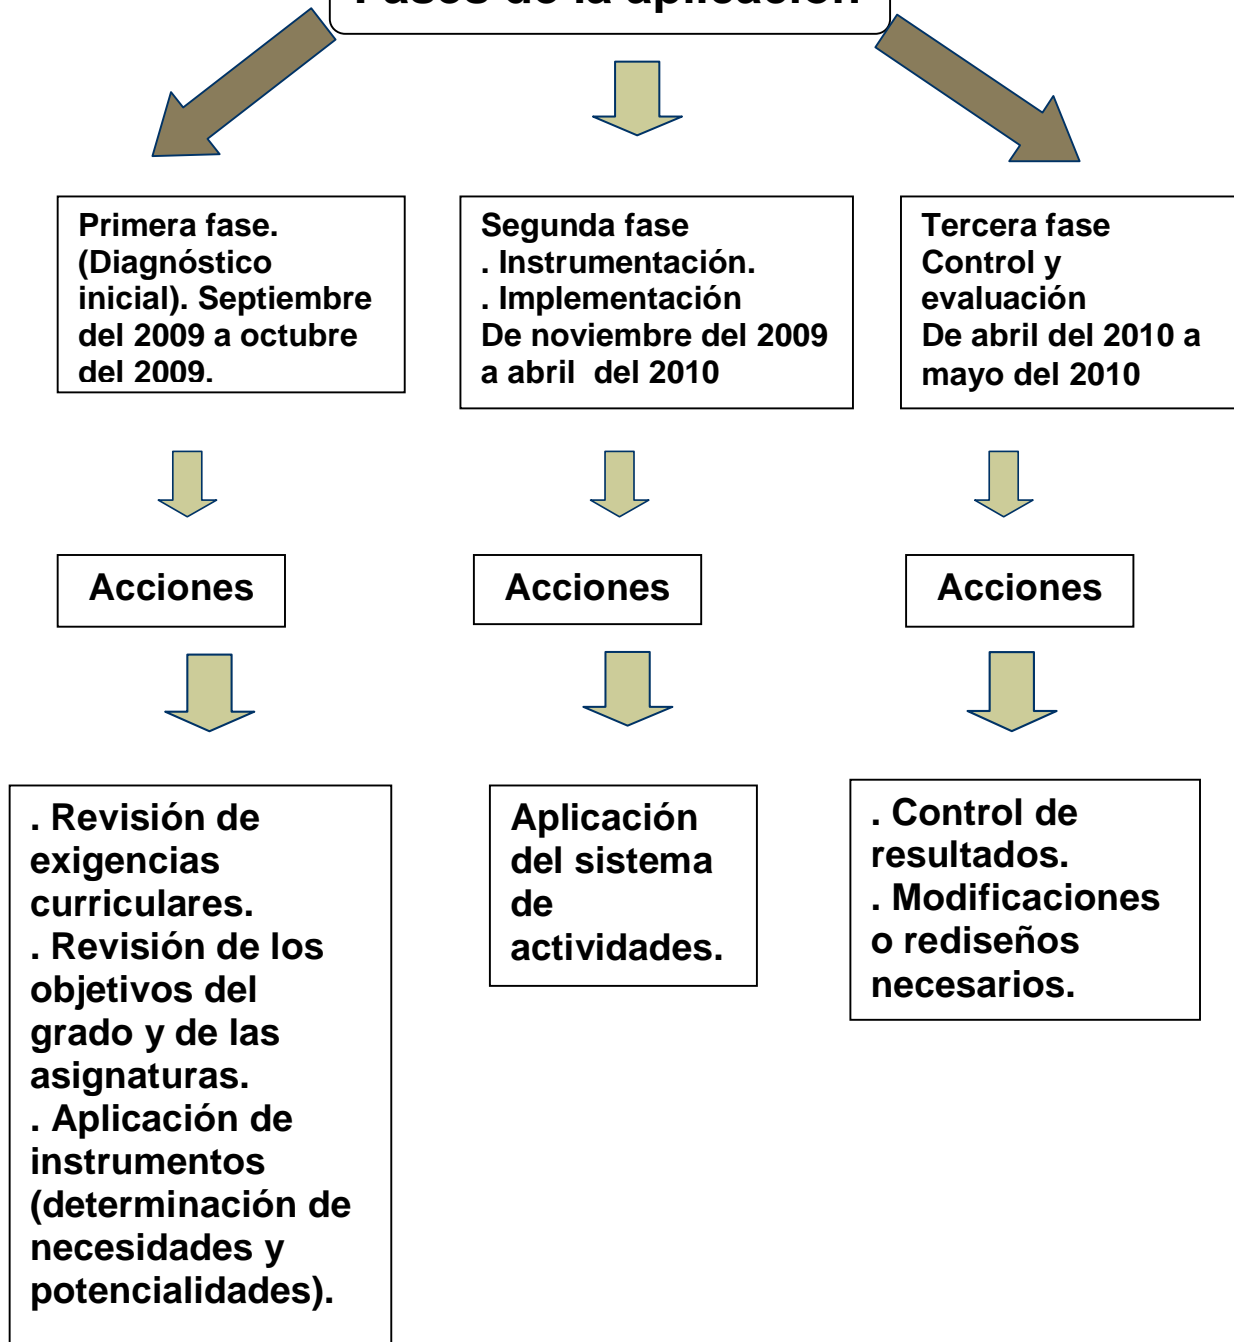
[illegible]

Primera fase. (Diagnóstico inicial). Septiembre del 2009 a octubre del 2009.

Segunda fase
. Instrumentación.
. Implementación
De noviembre del 2009 a abril del 2010

Tercera fase
Control y evaluación
De abril del 2010 a mayo del 2010

Acciones

Acciones

Acciones

. Revisión de exigencias curriculares.
. Revisión de los objetivos del grado y de las asignaturas.
. Aplicación de instrumentos (determinación de necesidades y potencialidades).

Aplicación del sistema de actividades.

. Control de resultados.
. Modificaciones o rediseños necesarios.